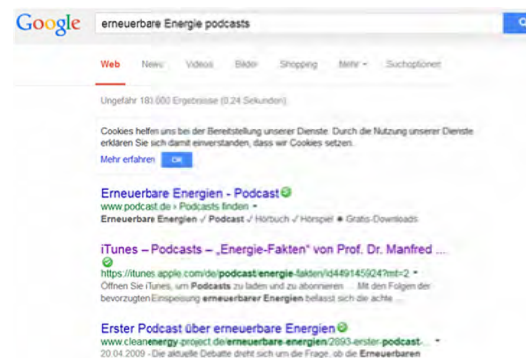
Google erneuerbare Energie podcasts

Web News Videos Bilder Shopping Mehr ▾ Suchoptionen

Ungefähr 18.000 Ergebnisse (0,24 Sekunden)

Cookies helfen uns bei der Bereitstellung unserer Dienste. Durch die Nutzung unserer Dienste erklären Sie sich damit einverstanden, dass wir Cookies setzen.

Mehr erfahren OK

Erneuerbare Energien - Podcast
www.podcast.de › Podcasts finden ▾
Erneuerbare Energien ✓ Podcast ✓ Hörbuch ✓ Hörspiel ★ Gratis-Downloads

iTunes – Podcasts – „Energie-Fakten" von Prof. Dr. Manfred ...
https://itunes.apple.com/de/podcast/energie-fakten/id449145924?mt=2 ▾
Öffnen Sie iTunes, um Podcasts zu laden und zu abonnieren. ... Mit den Folgen der bevorzugten Einspeisung erneuerbarer Energien befasst sich die achte ...

Erster Podcast über erneuerbare Energien
www.cleanenergy-project.de/erneuerbare-energien/2893-erster-podcast... ▾
20.04.2009 - Die aktuelle Debatte dreht sich um die Frage, ob die Erneuerbaren